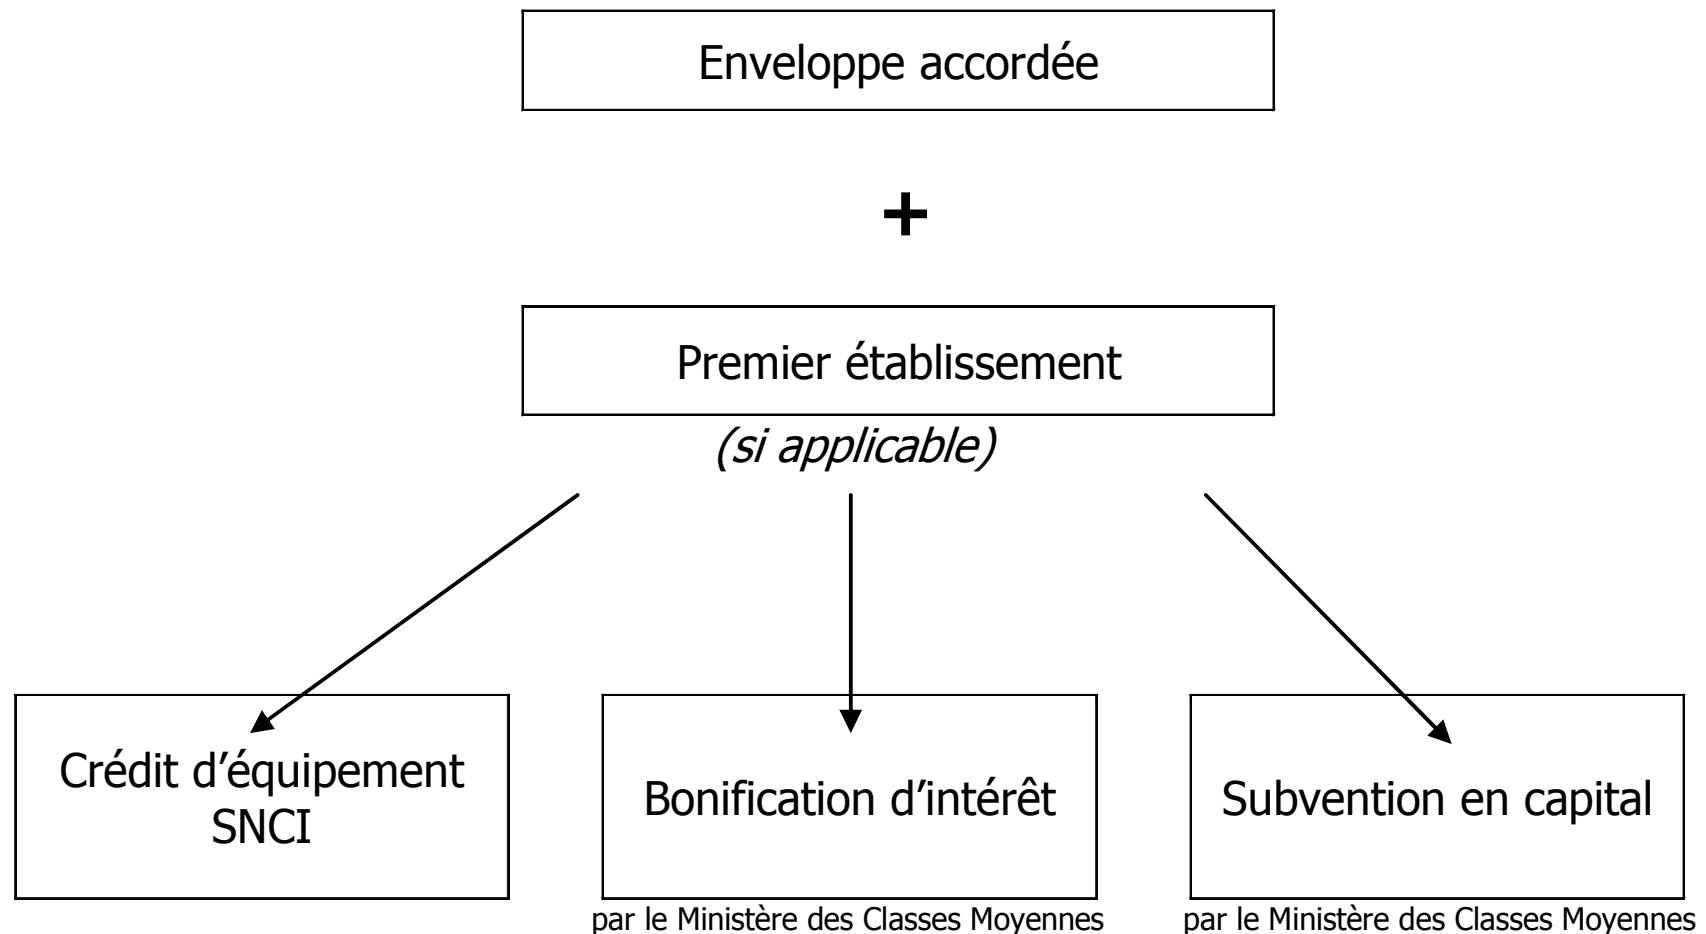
Enveloppe accordée

+

Premier établissement

(si applicable)

Crédit d'équipement SNCI

Bonification d'intérêt

par le Ministère des Classes Moyennes

Subvention en capital

par le Ministère des Classes Moyennes